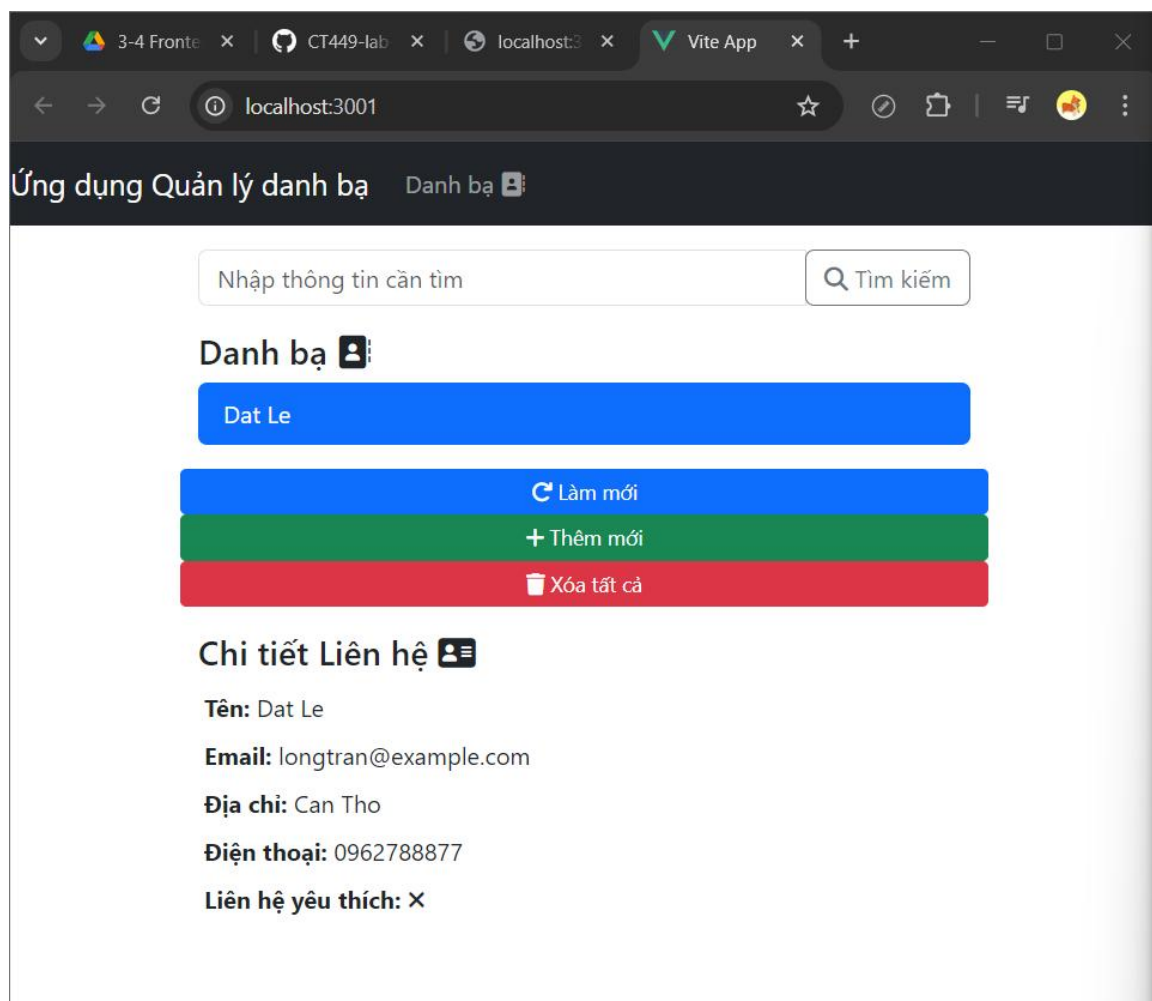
3-4 Fronte ×
CT449-lab ×
localhost:3 ×
Vite App ×
+

localhost:3001

Ứng dụng Quản lý danh bạ
Danh bạ

Nhập thông tin cần tìm
Tìm kiếm

Danh bạ

Dat Le

Làm mới
+ Thêm mới
Xóa tất cả

Chi tiết Liên hệ

**Tên:** Dat Le

**Email:** longtran@example.com

**Địa chỉ:** Can Tho

**Điện thoại:** 0962788877

**Liên hệ yêu thích:** ✕